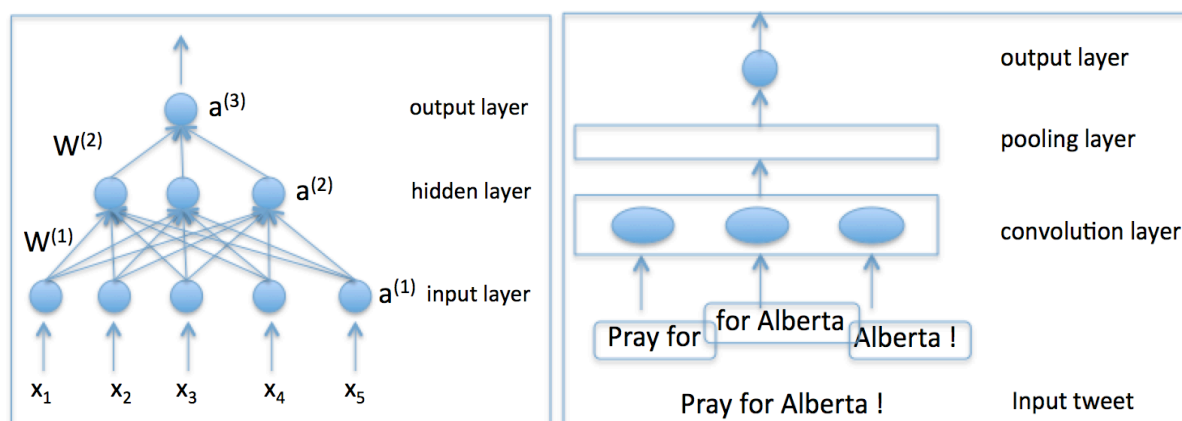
$a^{(3)}$ output layer

$W^{(2)}$

$a^{(2)}$ hidden layer

$W^{(1)}$

$a^{(1)}$ input layer

$x_1$ $x_2$ $x_3$ $x_4$ $x_5$

output layer

pooling layer

convolution layer

Pray for

for Alberta

Alberta !

Pray for Alberta !

Input tweet